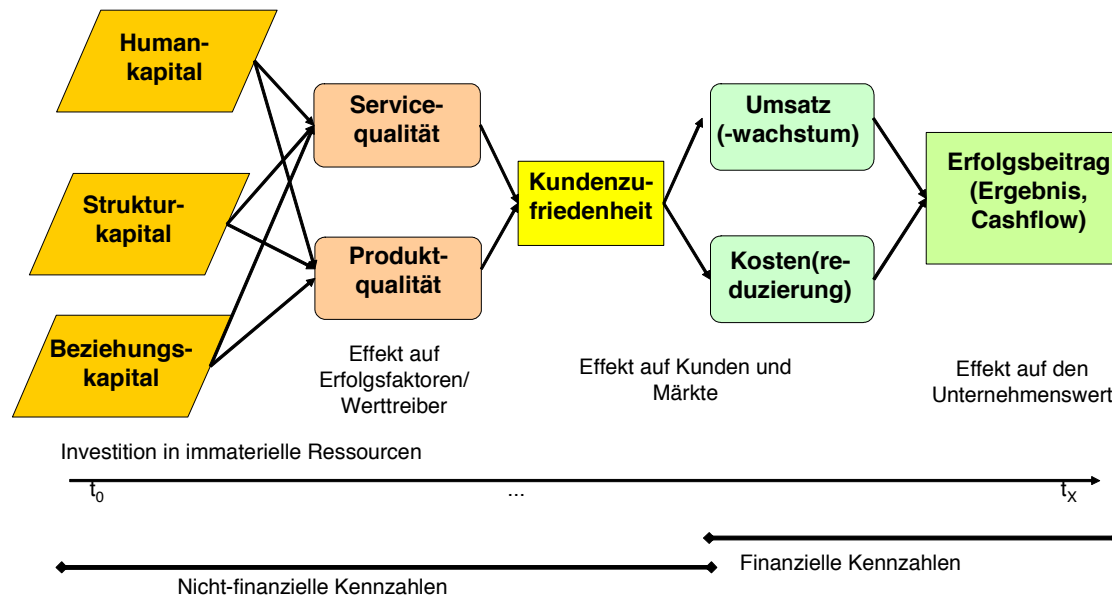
Humankapital

Strukturkapital

Beziehungskapital

Servicequalität

Produktqualität

Kundenzufriedenheit

Umsatz (-wachstum)

Kosten(reduzierung)

Erfolgsbeitrag (Ergebnis, Cashflow)

Effekt auf Erfolgsfaktoren/ Werttreiber

Effekt auf Kunden und Märkte

Effekt auf den Unternehmenswert

Investition in immaterielle Ressourcen

$t_0$ ... $t_x$

Finanzielle Kennzahlen

Nicht-finanzielle Kennzahlen